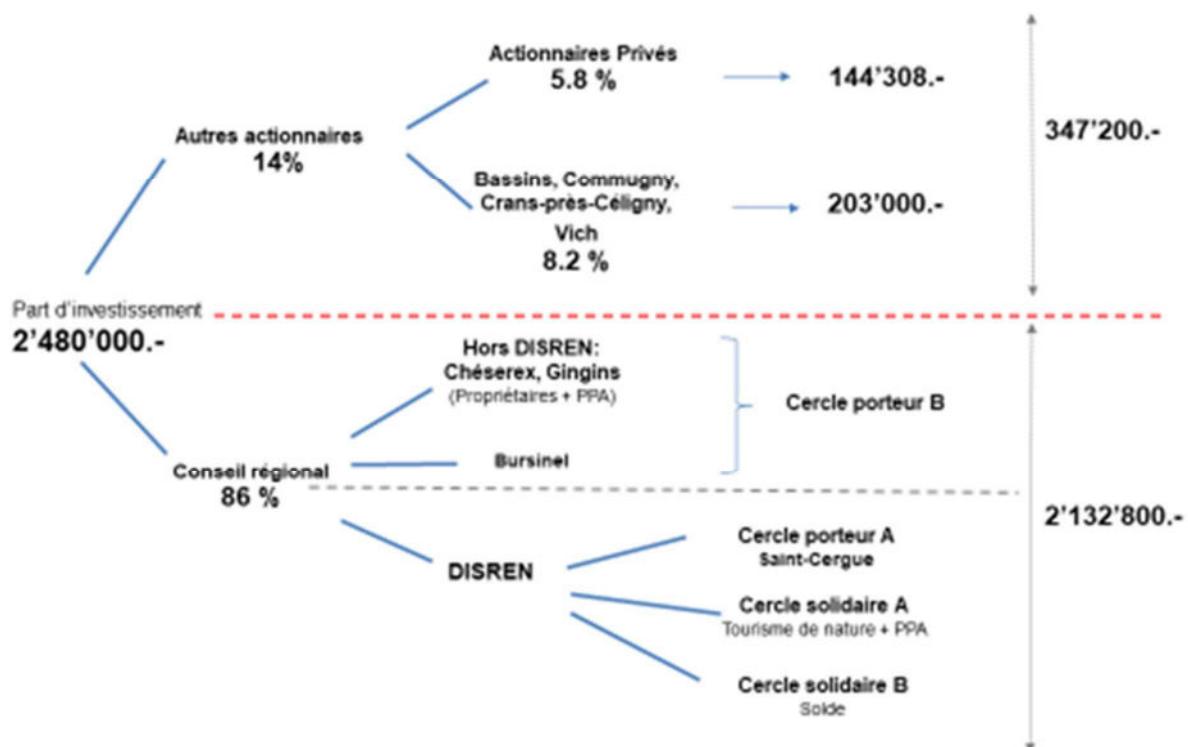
Actionnaires Privés
5.8 %

144'308.-

Autres actionnaires
14%

347'200.-

Bassins, Commugny, Crans-près-Céligny, Vich
8.2 %

203'000.-

Part d'investissement
2'480'000.-

Hors DISREN: Chéserex, Gingins
(Propriétaires + PPA)

Cercle porteur B

Bursinel

Conseil régional
86 %

2'132'800.-

DISREN

Cercle porteur A
Saint-Cergue

Cercle solidaire A
Tourisme de nature + PPA

Cercle solidaire B
Solde